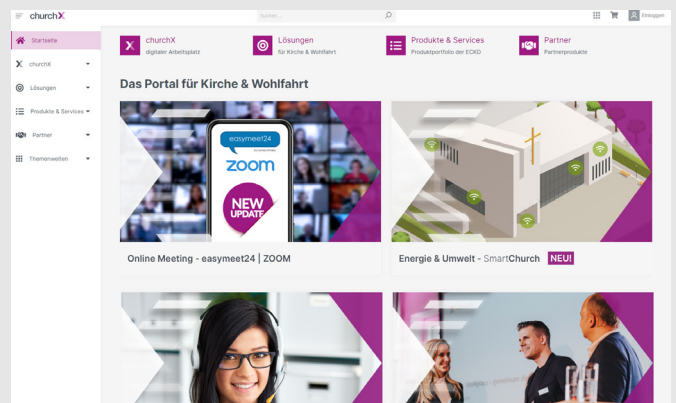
churchX

Suchen...

Einloggen

Startseite

churchX

Lösungen

Produkte & Services

Partner

Themenwelten

churchX
digitaler Arbeitsplatz

Lösungen
für Kirche & Wohlfahrt

Produkte & Services
Produktportfolio der ECKD

Partner
Partnerprodukte

Das Portal für Kirche & Wohlfahrt

easymeet24

zoom

NEW UPDATE

Online Meeting - easymeet24 | ZOOM

Energie & Umwelt - SmartChurch NEU!